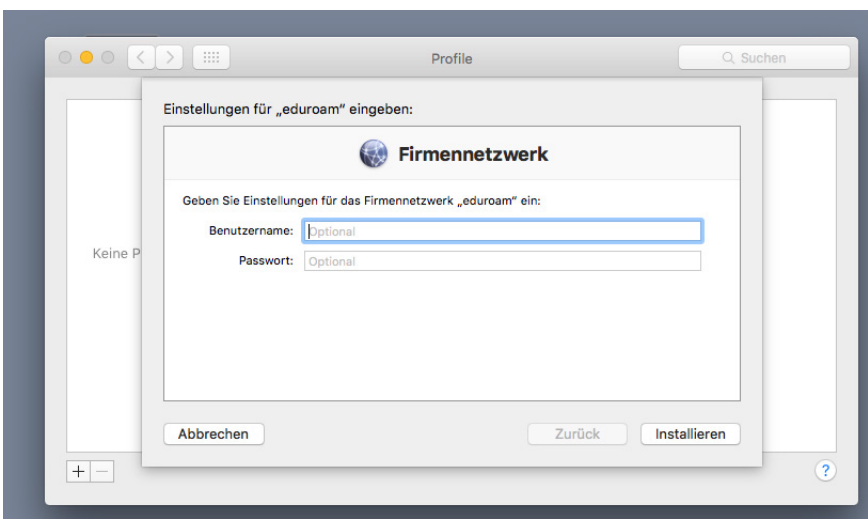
Profile

Suchen

Einstellungen für „eduroam" eingeben:

Firmennetzwerk

Geben Sie Einstellungen für das Firmennetzwerk „eduroam" ein:

Benutzername: Optional

Passwort: Optional

Keine P

Abbrechen

Zurück

Installieren

+ −

?